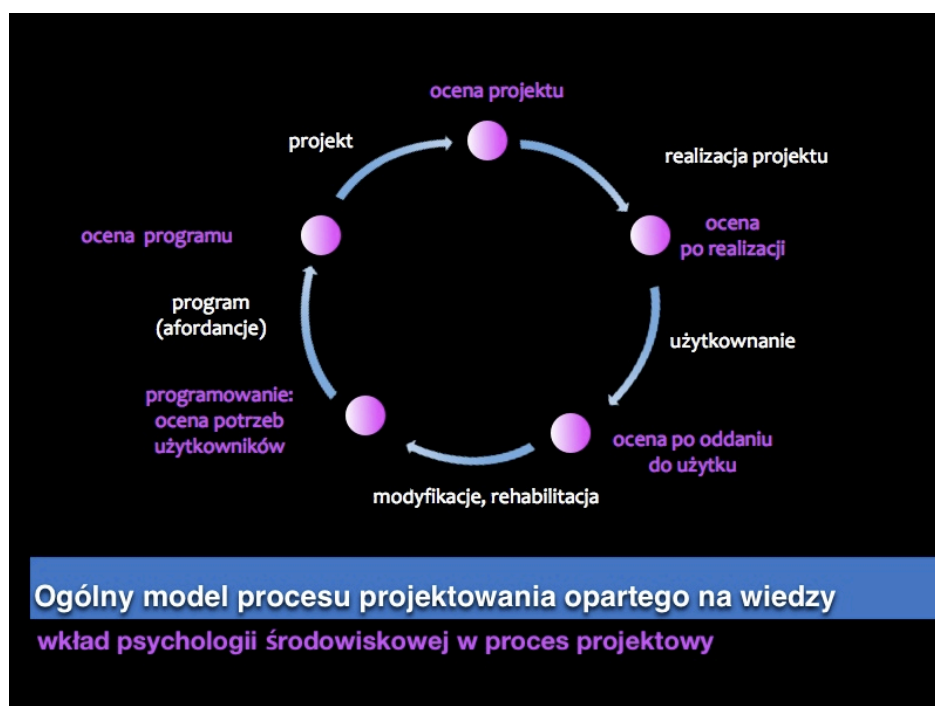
ocena projektu

projekt

realizacja projektu

ocena po realizacji

ocena programu

program (afordancje)

użytkownanie

programowanie: ocena potrzeb użytkowników

ocena po oddaniu do użytku

modyfikacje, rehabilitacja

Ogólny model procesu projektowania opartego na wiedzy

wkład psychologii środowiskowej w proces projektowy